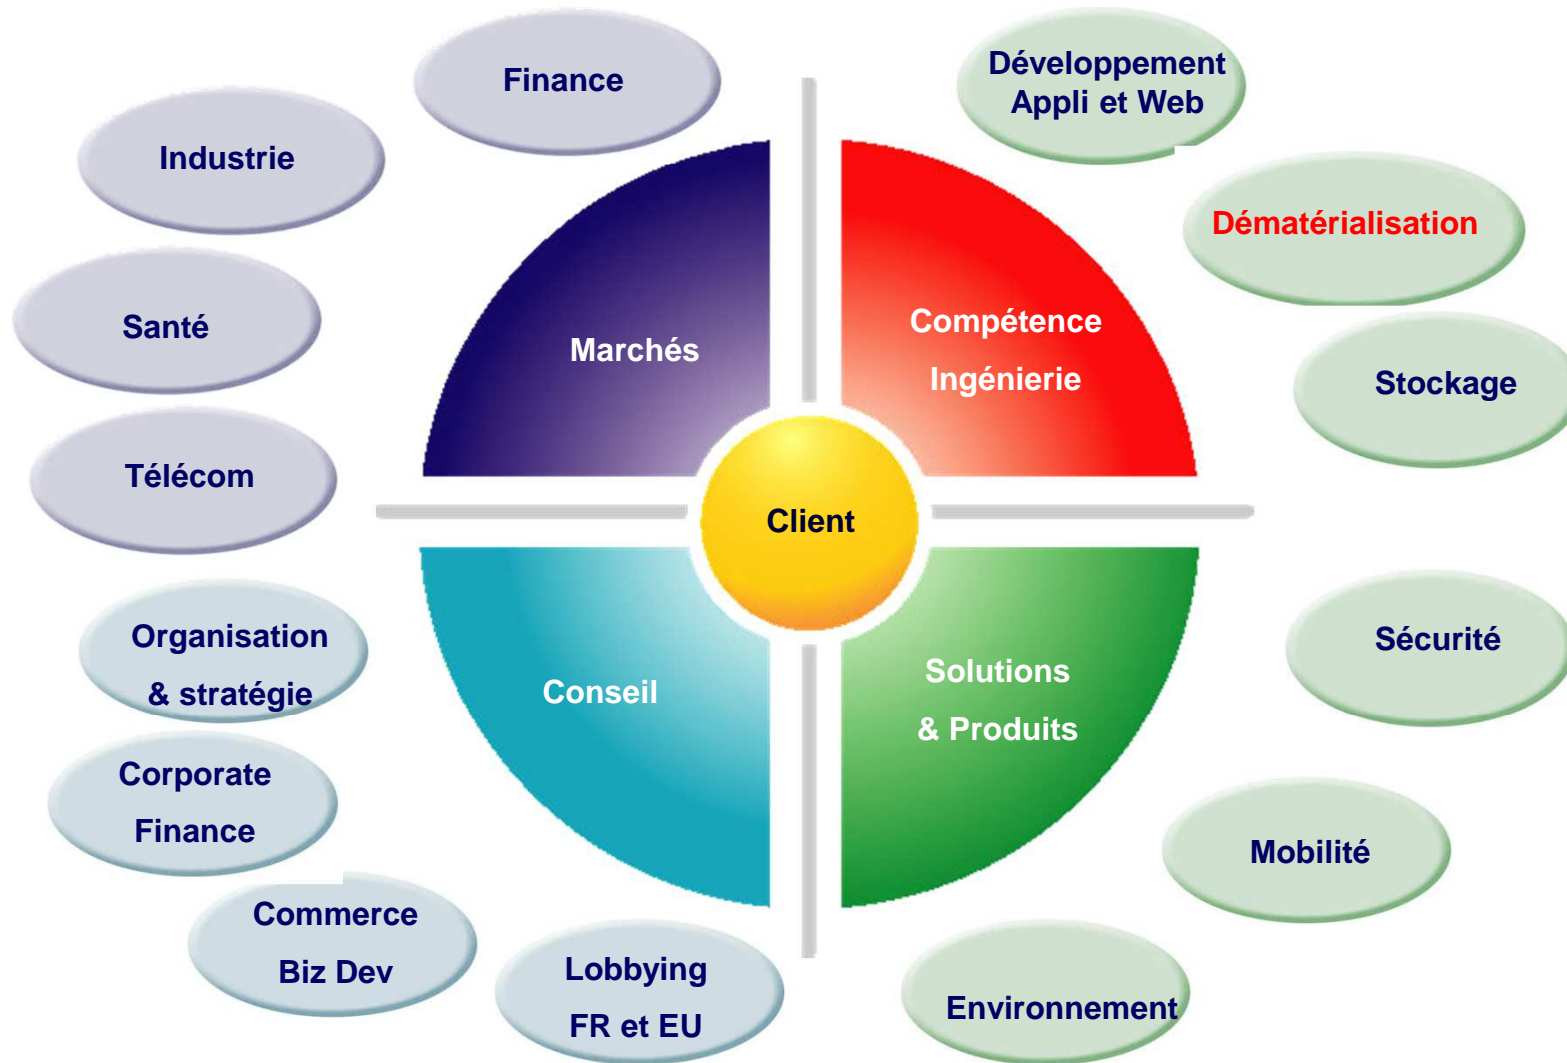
Finance

Industrie

Santé

Télécom

Marchés

Développement Appli et Web

Dématérialisation

Stockage

Compétence Ingénierie

Client

Organisation & stratégie

Corporate Finance

Commerce Biz Dev

Lobbying FR et EU

Conseil

Solutions & Produits

Sécurité

Mobilité

Environnement